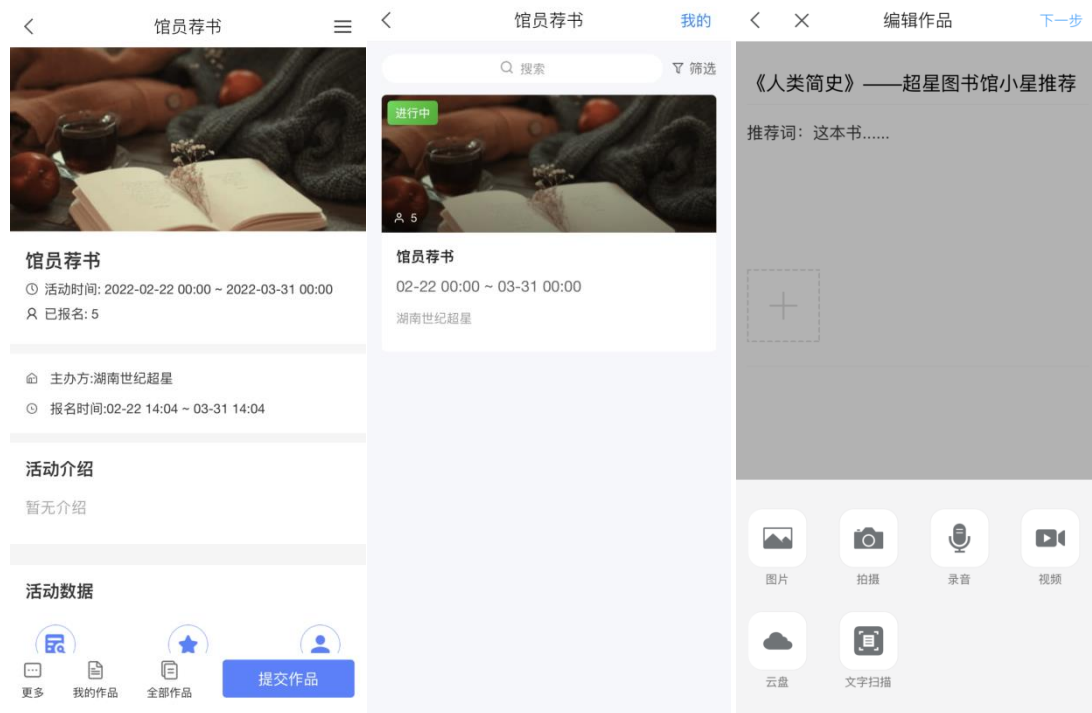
馆员荐书

馆员荐书
活动时间: 2022-02-22 00:00 ~ 2022-03-31 00:00
已报名: 5

主办方:湖南世纪超星
报名时间:02-22 14:04 ~ 03-31 14:04

活动介绍
暂无介绍

活动数据

更多
我的作品
全部作品
提交作品

馆员荐书
我的

搜索
筛选

进行中
5
馆员荐书
02-22 00:00 ~ 03-31 00:00
湖南世纪超星

编辑作品
下一步

《人类简史》——超星图书馆小星推荐
推荐词：这本书......

图片
拍摄
录音
视频
云盘
文字扫描